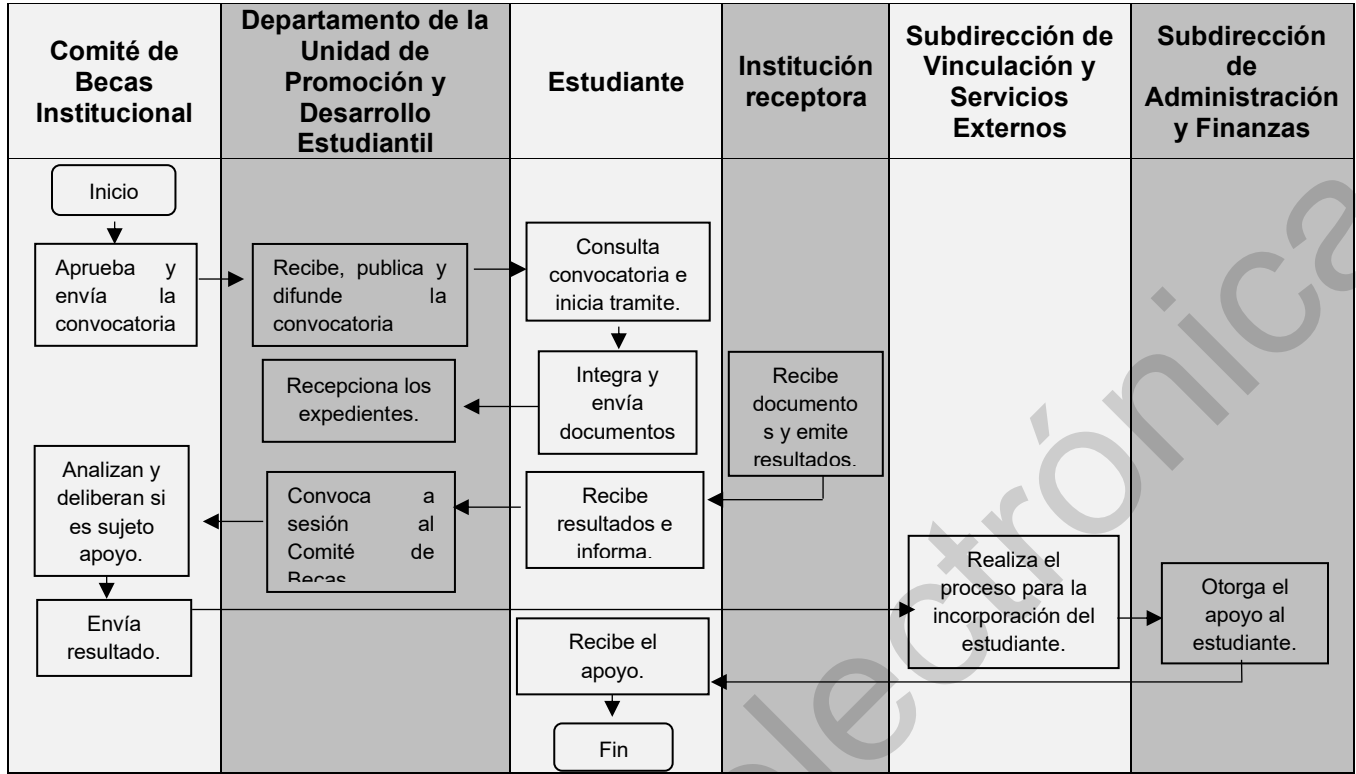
| Comité de Becas Institucional | Departamento de la Unidad de Promoción y Desarrollo Estudiantil | Estudiante | Institución receptora | Subdirección de Vinculación y Servicios Externos | Subdirección de Administración y Finanzas |
|---|---|---|---|---|---|
| Inicio | | | | | |
| Aprueba y envía la convocatoria | Recibe, publica y difunde la convocatoria | Consulta convocatoria e inicia tramite. | | | |
| | Recepciona los expedientes. | Integra y envía documentos | Recibe documentos y emite resultados. | | |
| Analizan y deliberan si es sujeto apoyo. | Convoca a sesión al Comité de Becas | Recibe resultados e informa. | | | |
| Envía resultado. | | | | Realiza el proceso para la incorporación del estudiante. | Otorga el apoyo al estudiante. |
| | | Recibe el apoyo. | | | |
| | | Fin | | | |

electrónica